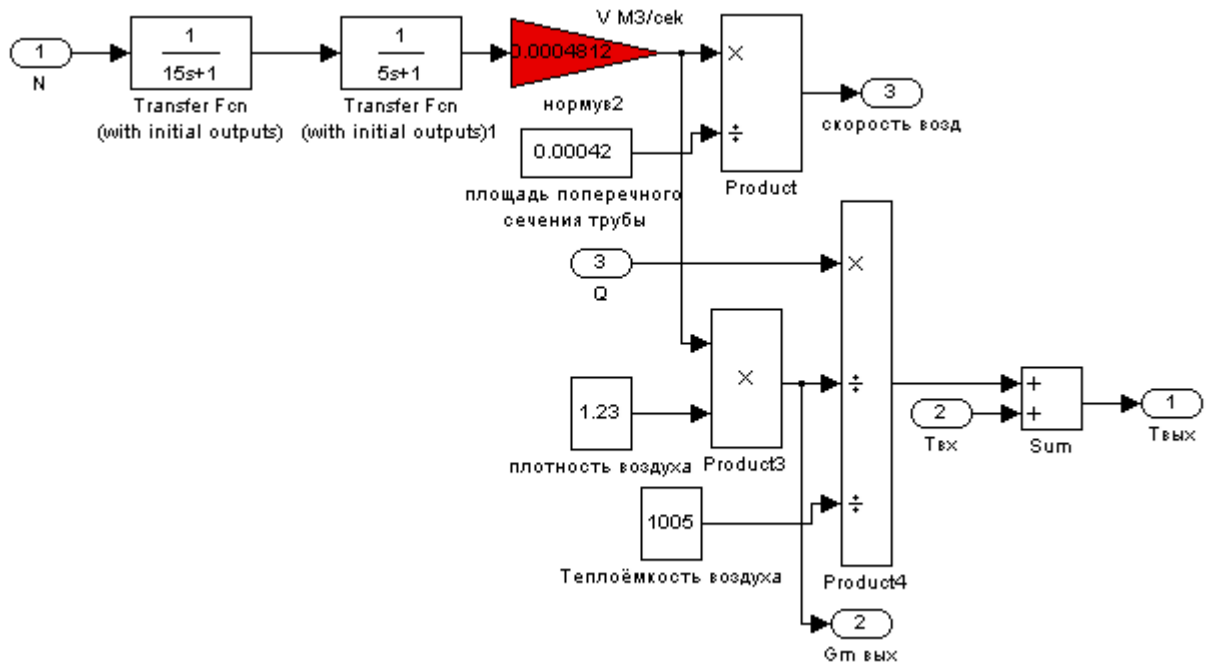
1
N

$\frac{1}{15s+1}$
Transfer Fcn (with initial outputs)

$\frac{1}{5s+1}$
Transfer Fcn (with initial outputs)1

V м3/сек
0.0004812
нормув2

×
÷
Product

3
скорость возд

0.00042
площадь поперечного сечения трубы

3
Q

×
Product3

1.23
плотность воздуха

×
÷
÷
Product4

1005
Теплоёмкость воздуха

2
Gm вых

2
Твх

+
+
Sum

1
Твых